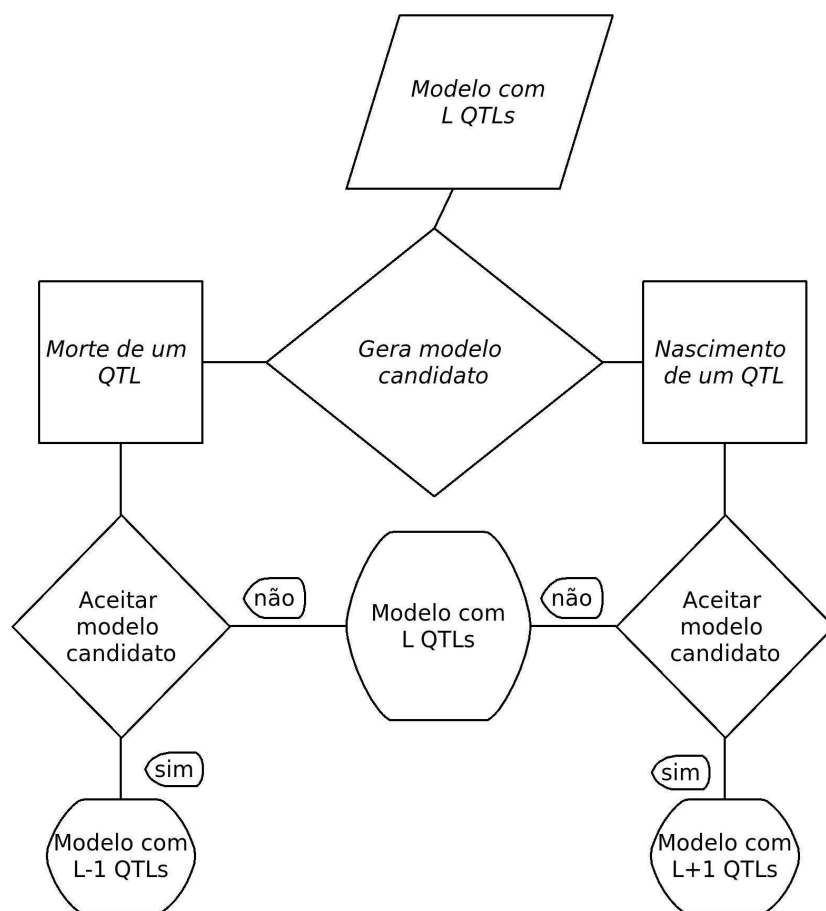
Modelo com L QTLs

Morte de um QTL

Gera modelo candidato

Nascimento de um QTL

Aceitar modelo candidato

não

Modelo com L QTLs

não

Aceitar modelo candidato

sim

sim

Modelo com L-1 QTLs

Modelo com L+1 QTLs